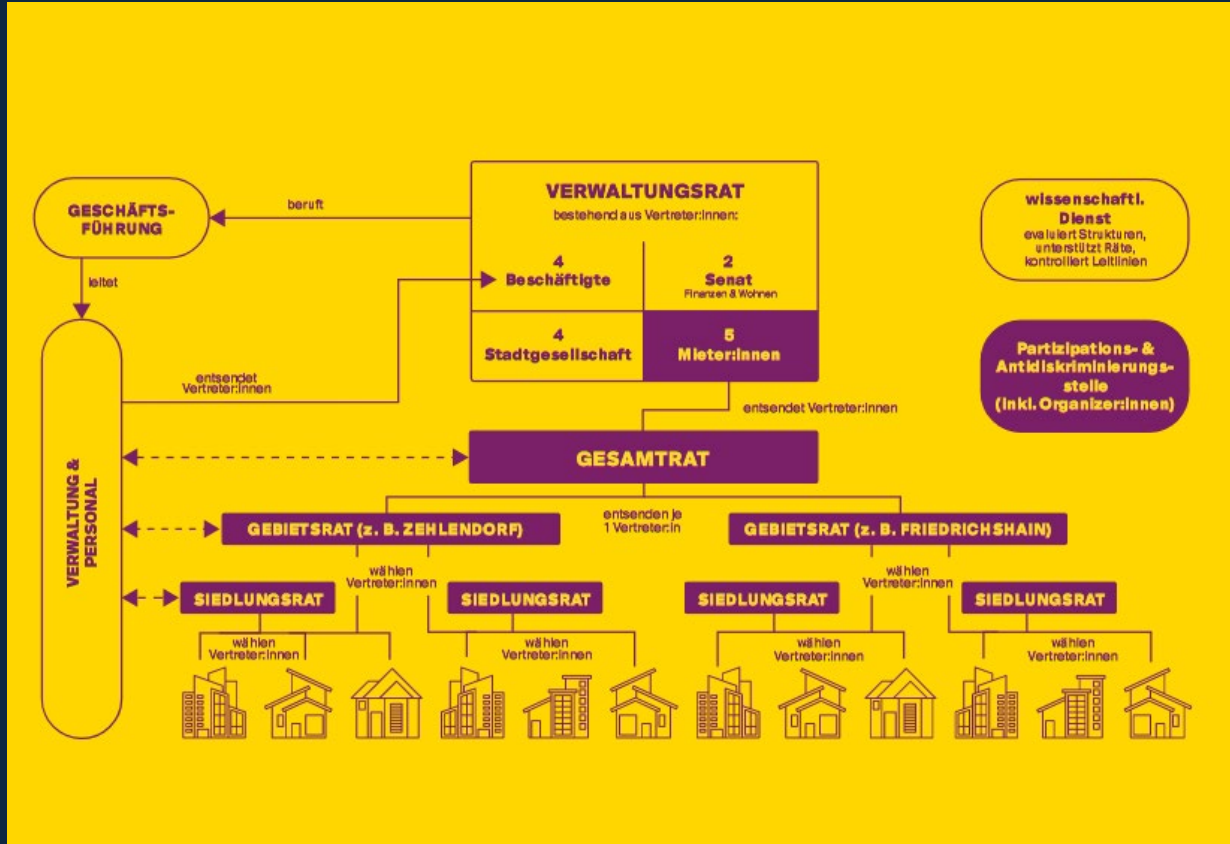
GESCHÄFTSFÜHRUNG

beruft

VERWALTUNGSRAT
bestehend aus Vertreter:innen:

4
Beschäftigte

2
Senat
Finanzen & Wohnen

4
Stadtgesellschaft

5
Mieter:innen

wissenschaftl. Dienst
evaluiert Strukturen, unterstützt Räte, kontrolliert Leitlinien

Partizipations- & Antidiskriminierungsstelle (inkl. Organizer:innen)

leitet

entsendet Vertreter:innen

VERWALTUNG & PERSONAL

entsendet Vertreter:innen

GESAMTRAT

entsenden je 1 Vertreter:in

GEBIETSRAT (z. B. ZEHLENDORF)

GEBIETSRAT (z. B. FRIEDRICHSHAIN)

wählen Vertreter:innen

wählen Vertreter:innen

SIEDLUNGSRAT

SIEDLUNGSRAT

SIEDLUNGSRAT

SIEDLUNGSRAT

wählen Vertreter:innen

wählen Vertreter:innen

wählen Vertreter:innen

wählen Vertreter:innen